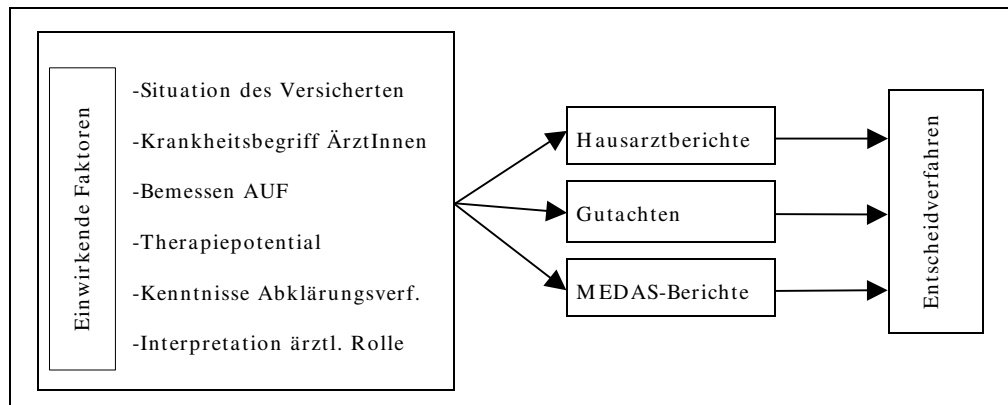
Einwirkende Faktoren

-Situation des Versicherten

-Krankheitsbegriff ÄrztInnen

-Bemessen AUF

-Therapiepotential

-Kenntnisse Abklärungsverf.

-Interpretation ärztl. Rolle

Hausarztberichte

Gutachten

MEDAS-Berichte

Entscheidverfahren